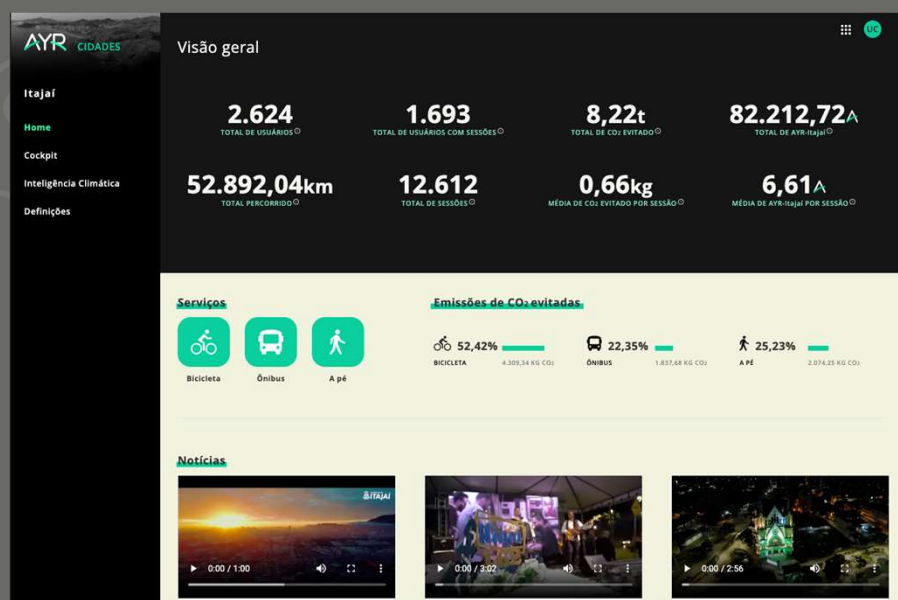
AYR CIDADES

Itajaí

Home

Cockpit

Inteligência Climática

Definições

Visão geral

UC

2.624
TOTAL DE USUÁRIOS

1.693
TOTAL DE USUÁRIOS COM SESSÕES

8,22t
TOTAL DE $CO_2$ EVITADO

82.212,72
TOTAL DE AYR-Itajaí

52.892,04km
TOTAL PERCORRIDO

12.612
TOTAL DE SESSÕES

0,66kg
MÉDIA DE $CO_2$ EVITADO POR SESSÃO

6,61
MÉDIA DE AYR-Itajaí POR SESSÃO

Serviços

Bicicleta

Ônibus

A pé

Emissões de $CO_2$ evitadas

52,42%
BICICLETA
4.309,34 KG $CO_2$

22,35%
ÔNIBUS
1.837,68 KG $CO_2$

25,23%
A PÉ
2.074,25 KG $CO_2$

Notícias

ITAJAÍ

0:00 / 1:00

0:00 / 3:02

0:00 / 2:56